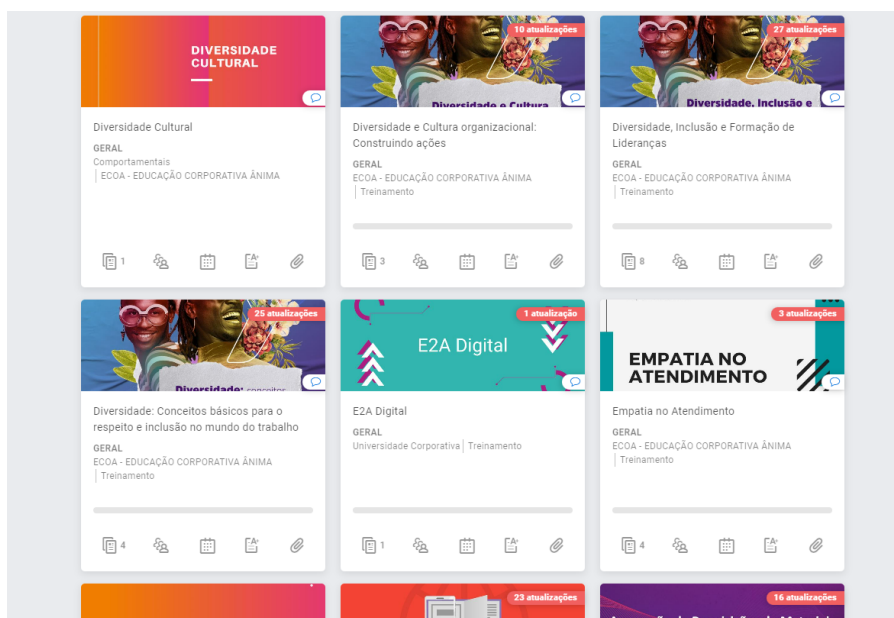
DIVERSIDADE CULTURAL

Diversidade Cultural

GERAL

Comportamentais

ECOA - EDUCAÇÃO CORPORATIVA ÂNIMA

1

10 atualizações

Diversidade e Cultura

Diversidade e Cultura organizacional: Construindo ações

GERAL

ECOA - EDUCAÇÃO CORPORATIVA ÂNIMA

Treinamento

3

27 atualizações

Diversidade, Inclusão e

Diversidade, Inclusão e Formação de Lideranças

GERAL

ECOA - EDUCAÇÃO CORPORATIVA ÂNIMA

Treinamento

8

25 atualizações

Diversidade: conceitos

Diversidade: Conceitos básicos para o respeito e inclusão no mundo do trabalho

GERAL

ECOA - EDUCAÇÃO CORPORATIVA ÂNIMA

Treinamento

4

1 atualização

E2A Digital

E2A Digital

GERAL

Universidade Corporativa | Treinamento

1

3 atualizações

EMPATIA NO ATENDIMENTO

Empatia no Atendimento

GERAL

ECOA - EDUCAÇÃO CORPORATIVA ÂNIMA

Treinamento

4

23 atualizações

16 atualizações